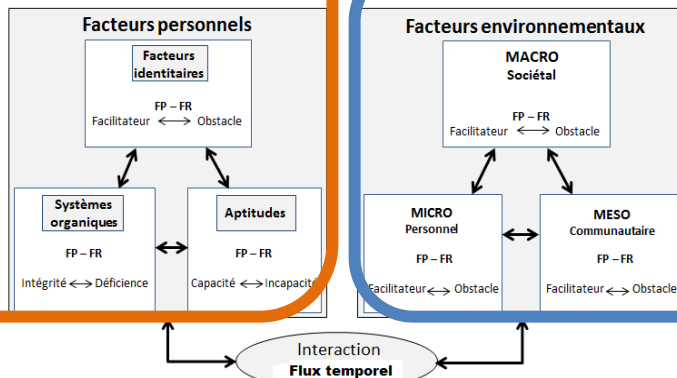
Facteurs personnels

Facteurs identitaires

FP – FR

Facilitateur ⟷ Obstacle

Systèmes organiques

FP – FR

Intégrité ⟷ Déficience

Aptitudes

FP – FR

Capacité ⟷ Incapacité

Facteurs environnementaux

MACRO
Sociétal

FP – FR

Facilitateur ⟷ Obstacle

MICRO
Personnel

FP – FR

Facilitateur ⟷ Obstacle

MESO
Communautaire

FP – FR

Facilitateur ⟷ Obstacle

Interaction

Flux temporel